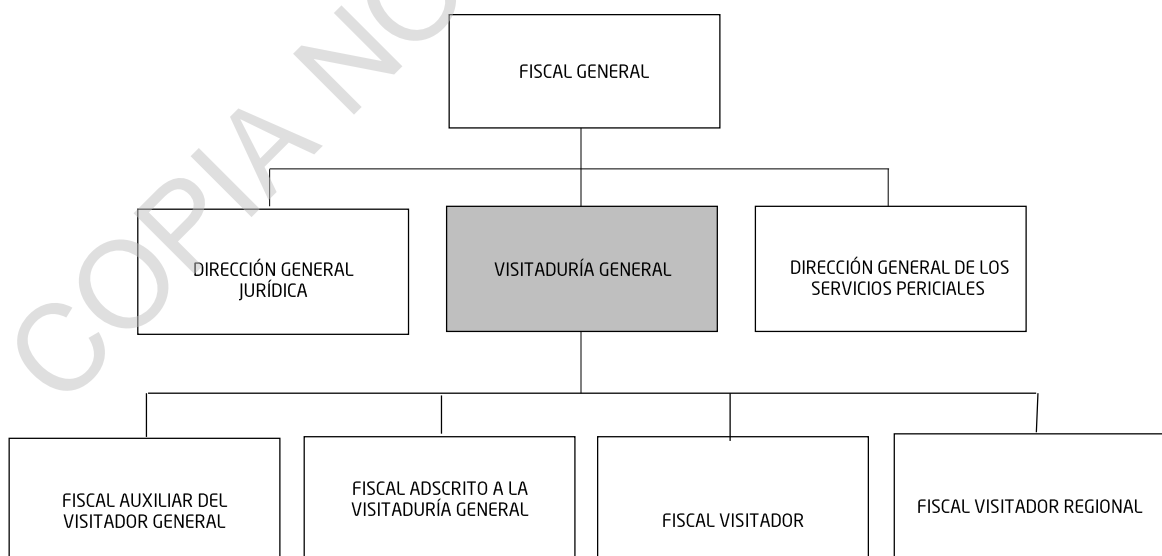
COPIA NO

FISCAL GENERAL

DIRECCIÓN GENERAL JURÍDICA

VISITADURÍA GENERAL

DIRECCIÓN GENERAL DE LOS SERVICIOS PERICIALES

FISCAL AUXILIAR DEL VISITADOR GENERAL

FISCAL ADSCRITO A LA VISITADURÍA GENERAL

FISCAL VISITADOR

FISCAL VISITADOR REGIONAL